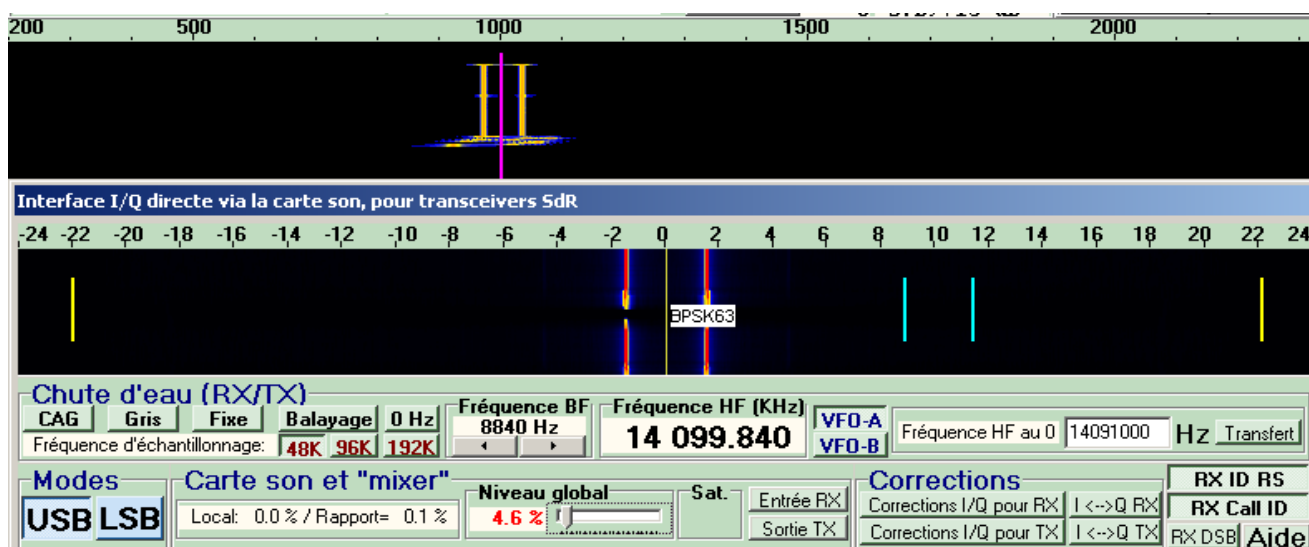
200 500 1000 1500 2000

Interface I/Q directe via la carte son, pour transceivers SdR

-24 -22 -20 -18 -16 -14 -12 -10 -8 -6 -4 -2 0 2 4 6 8 10 12 14 16 18 20 22 24

BPSK63

Chute d'eau (RX/TX)

CAG Gris Fixe Balayage 0 Hz

Fréquence d'échantillonnage: 48K 96K 192K

Fréquence BF
8840 Hz

Fréquence HF (KHz)
14 099.840

VFO-A
VFO-B

Fréquence HF au 0 14091000 Hz Transfert

Modes
USB LSB

Carte son et "mixer"
Local: 0.0 % / Rapport= 0.1 %

Niveau global
4.6 %

Sat.

Entrée RX
Sortie TX

Corrections
Corrections I/Q pour RX I <-->Q RX
Corrections I/Q pour TX I <-->Q TX

RX ID RS
RX Call ID
RX DSB Aide